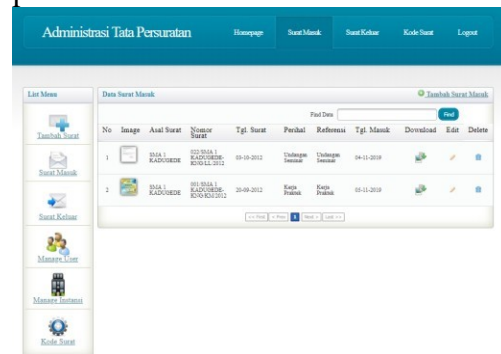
Administrasi Tata Persuratan

Homepage Surat Masuk Surat Keluar Kode Surat Logout

List Menu

Tambah Surat

Surat Masuk

Surat Keluar

Manage User

Manage Instansi

Kode Surat

Data Surat Masuk

Tambah Surat Masuk

Find Data Find

| No | Image | Asal Surat | Nomor Surat | Tgl. Surat | Perihal | Referensi | Tgl. Masuk | Download | Edit | Delete |
|---|---|---|---|---|---|---|---|---|---|---|
| 1 | | SMA 1 KADUGEDE | 022/SMA 1 KADUGEDE-KNG/L/2012 | 03-10-2012 | Undangan Seminar | Undangan Seminar | 04-11-2019 | | | |
| 2 | | SMA 1 KADUGEDE | 001/SMA 1 KADUGEDE-KNG/K/2012 | 20-09-2012 | Kerja Praktek | Kerja Praktek | 05-11-2019 | | | |

<< First < Prev 1 Next > Last >>